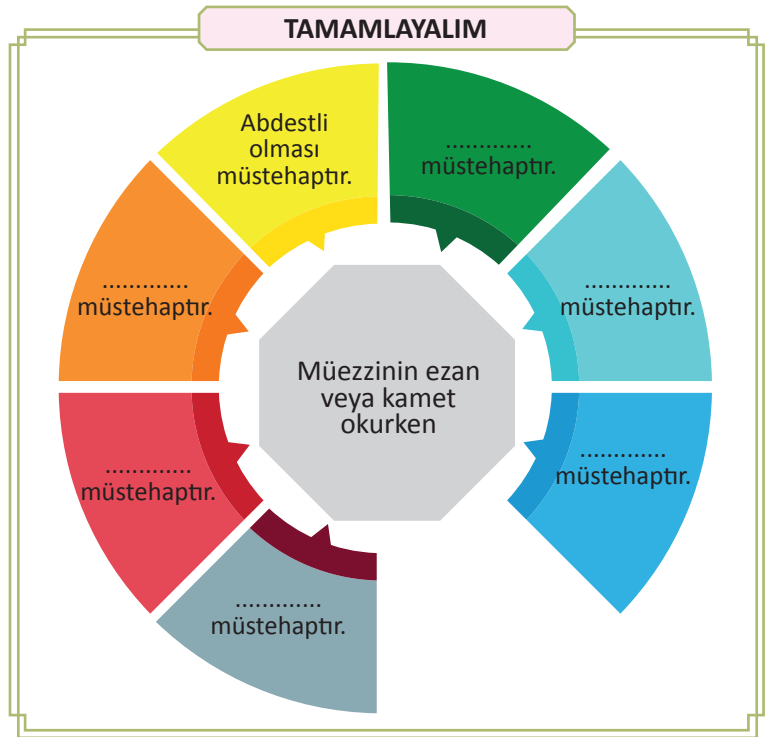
TAMAMLAYALIM

Abdestli olması müstehaptır.

............ müstehaptır.

............ müstehaptır.

............ müstehaptır.

............ müstehaptır.

............ müstehaptır.

............ müstehaptır.

Müezzinin ezan veya kamet okurken